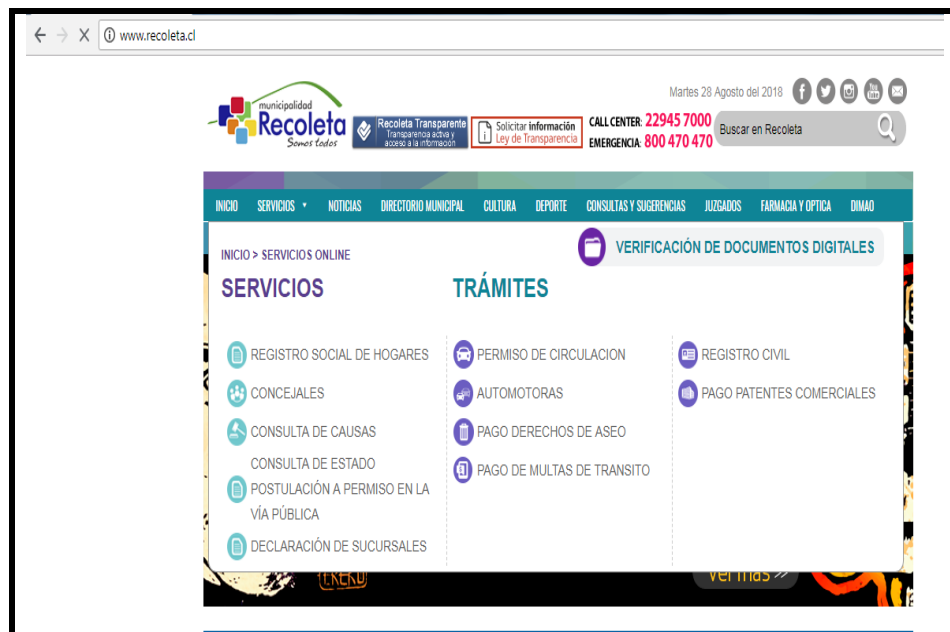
www.recoleta.cl

municipalidad Recoleta Somos todos

Recoleta Transparente Transparencia activa y acceso a la información

Solicitar información Ley de Transparencia

CALL CENTER: 22945 7000
EMERGENCIA: 800 470 470

Martes 28 Agosto del 2018

Buscar en Recoleta

INICIO SERVICIOS NOTICIAS DIRECTORIO MUNICIPAL CULTURA DEPORTE CONSULTAS Y SUGERENCIAS JUZGADOS FARMACIA Y OPTICA DIMAO

INICIO > SERVICIOS ONLINE

VERIFICACIÓN DE DOCUMENTOS DIGITALES

SERVICIOS

TRÁMITES

REGISTRO SOCIAL DE HOGARES
CONCEJALES
CONSULTA DE CAUSAS
CONSULTA DE ESTADO POSTULACIÓN A PERMISO EN LA VÍA PÚBLICA
DECLARACIÓN DE SUCURSALES

PERMISO DE CIRCULACION
AUTOMOTORAS
PAGO DERECHOS DE ASEO
PAGO DE MULTAS DE TRANSITO

REGISTRO CIVIL
PAGO PATENTES COMERCIALES

ver más »